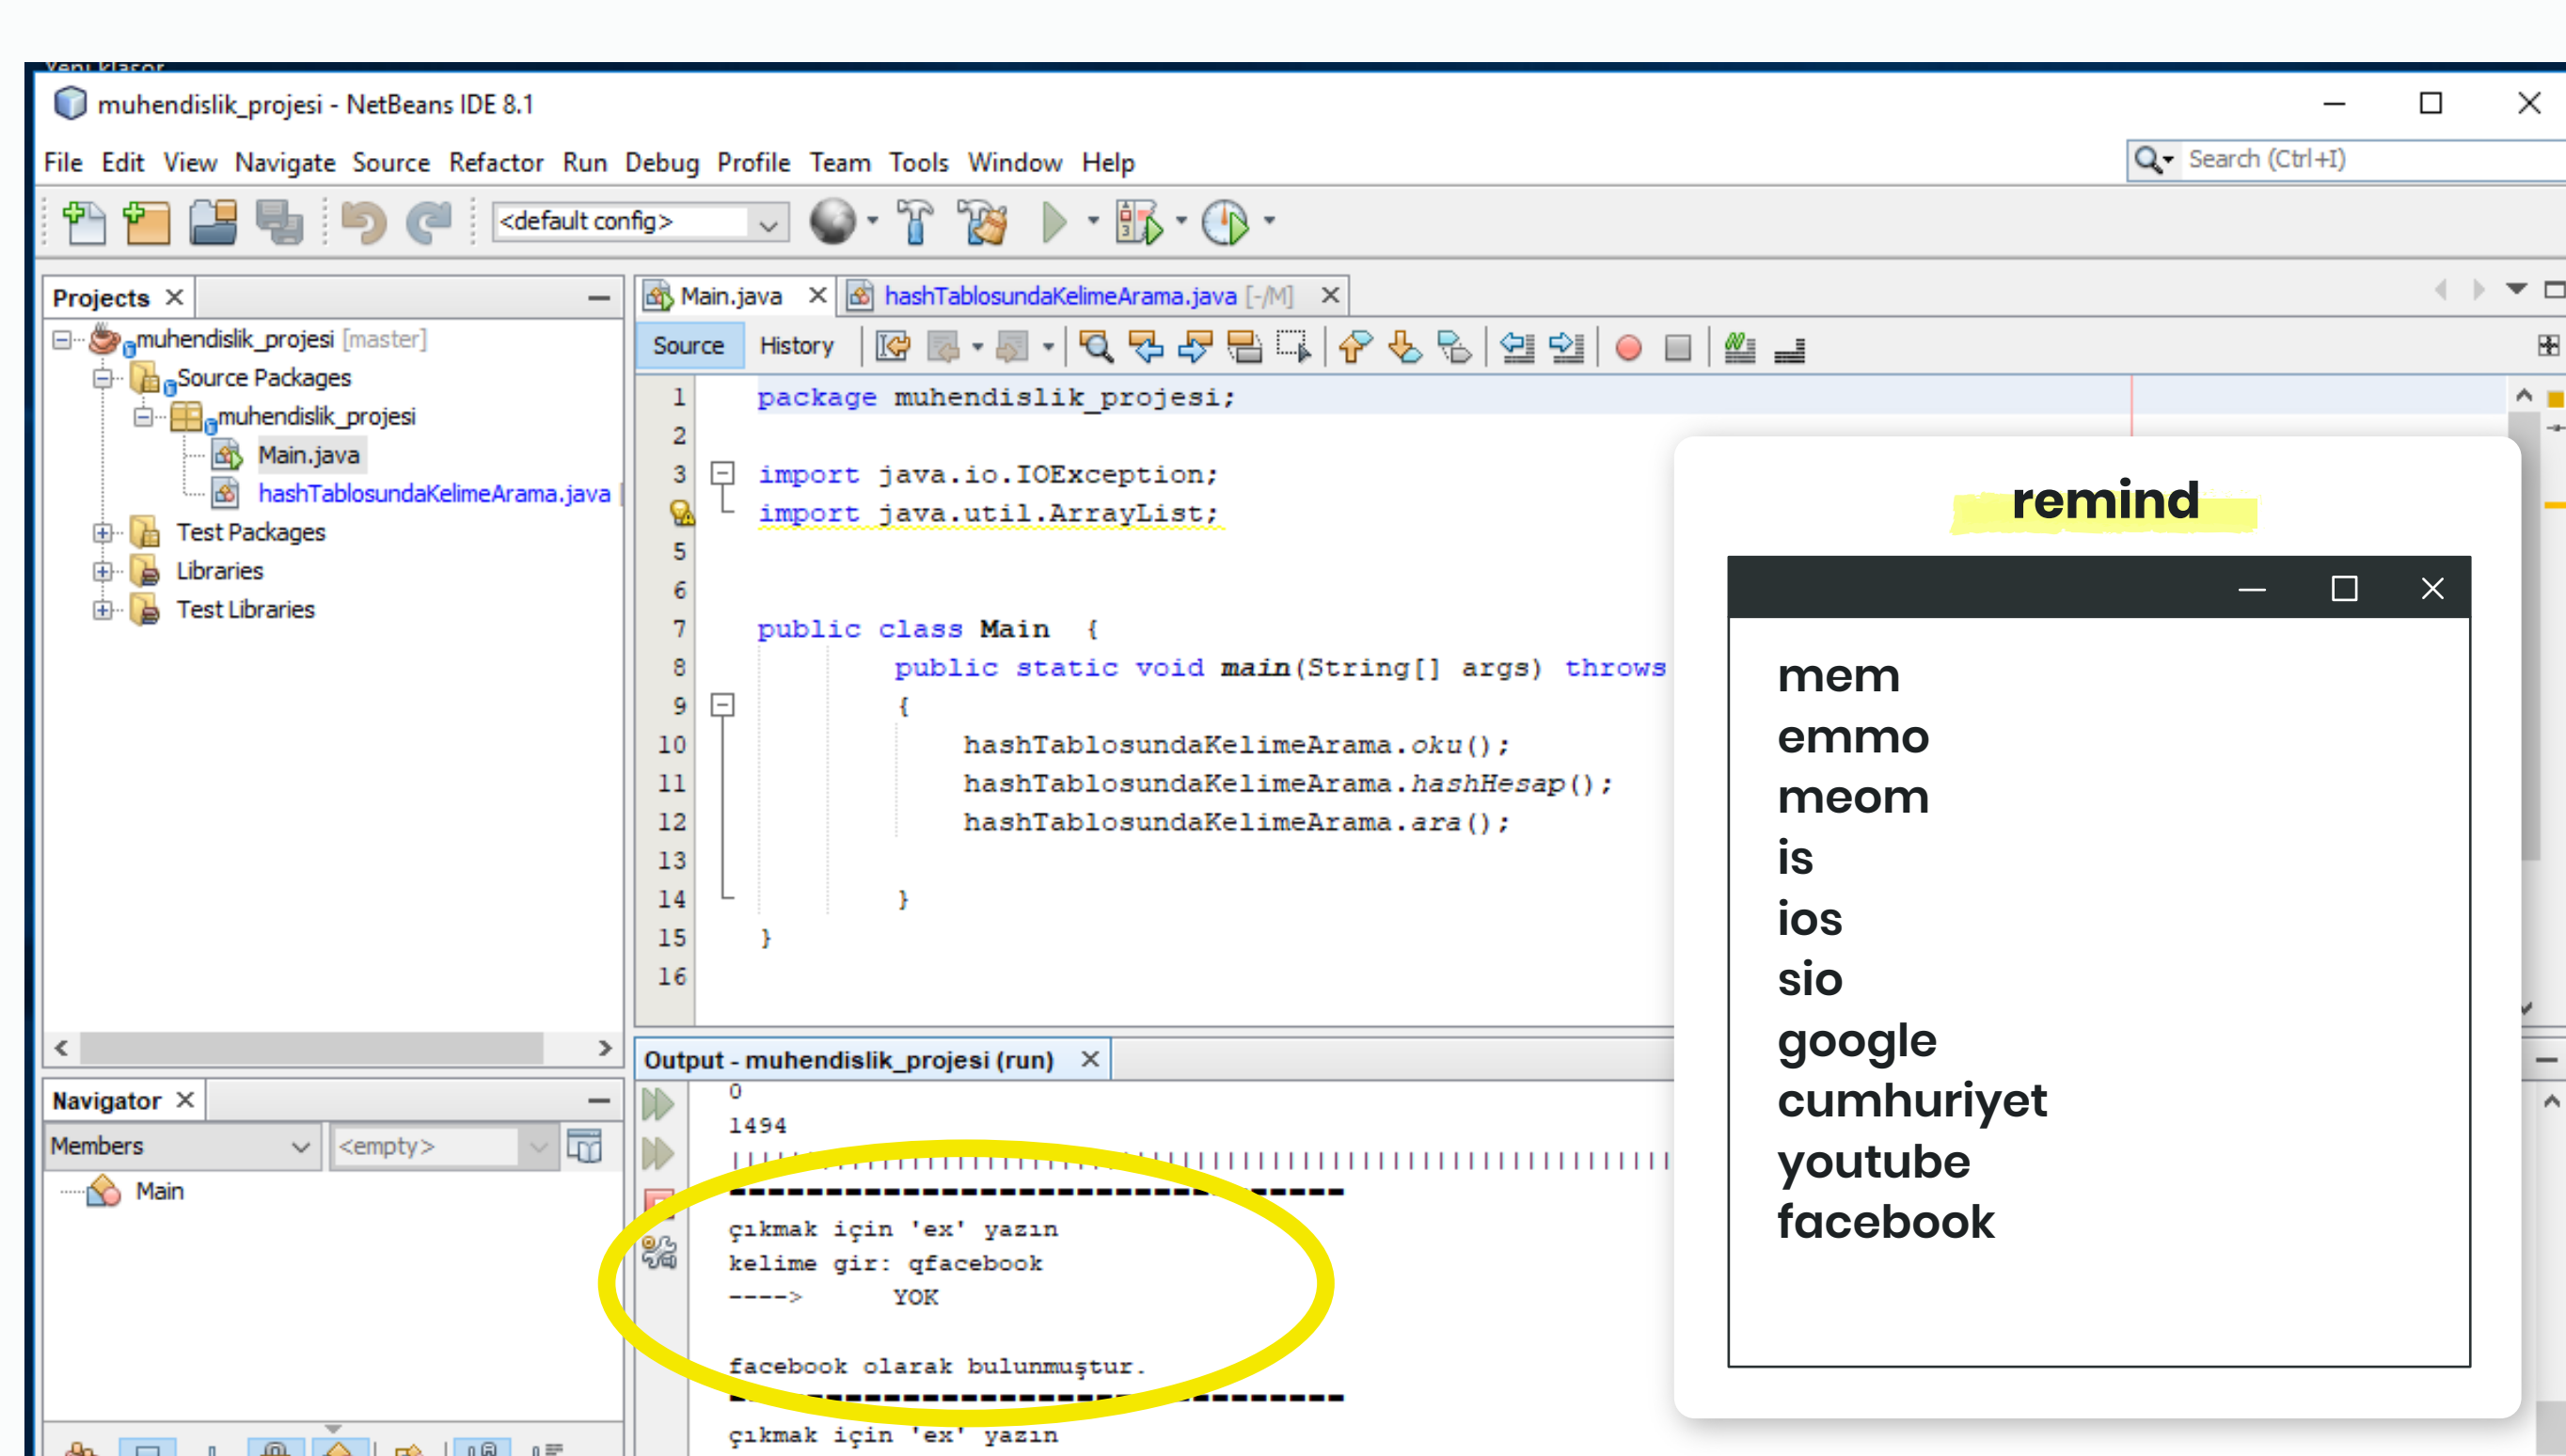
muhendislik_projesi - NetBeans IDE 8.1

File Edit View Navigate Source Refactor Run Debug Profile Team Tools Window Help

Search (Ctrl+I)

<default config>

Projects

muhendislik_projesi [master]
Source Packages
muhendislik_projesi
Main.java
hashTablosundaKelimeArama.java
Test Packages
Libraries
Test Libraries

Main.java
hashTablosundaKelimeArama.java [-/M]

Source History

1 package muhendislik_projesi;
2
3 import java.io.IOException;
4 import java.util.ArrayList;
5
6
7 public class Main {
8 public static void main(String[] args) throws
9 {
10 hashTablosundaKelimeArama.oku();
11 hashTablosundaKelimeArama.hashHesap();
12 hashTablosundaKelimeArama.ara();
13
14 }
15 }
16

Navigator

Members
<empty>
Main

Output - muhendislik_projesi (run)

0
1494
-----------------------------------------
çıkmak için 'ex' yazın
kelime gir: qfacebook
----> YOK

facebook olarak bulunmuştur.
-----------------------------------------
çıkmak için 'ex' yazın

remind

mem
emmo
meom
is
ios
sio
google
cumhuriyet
youtube
facebook